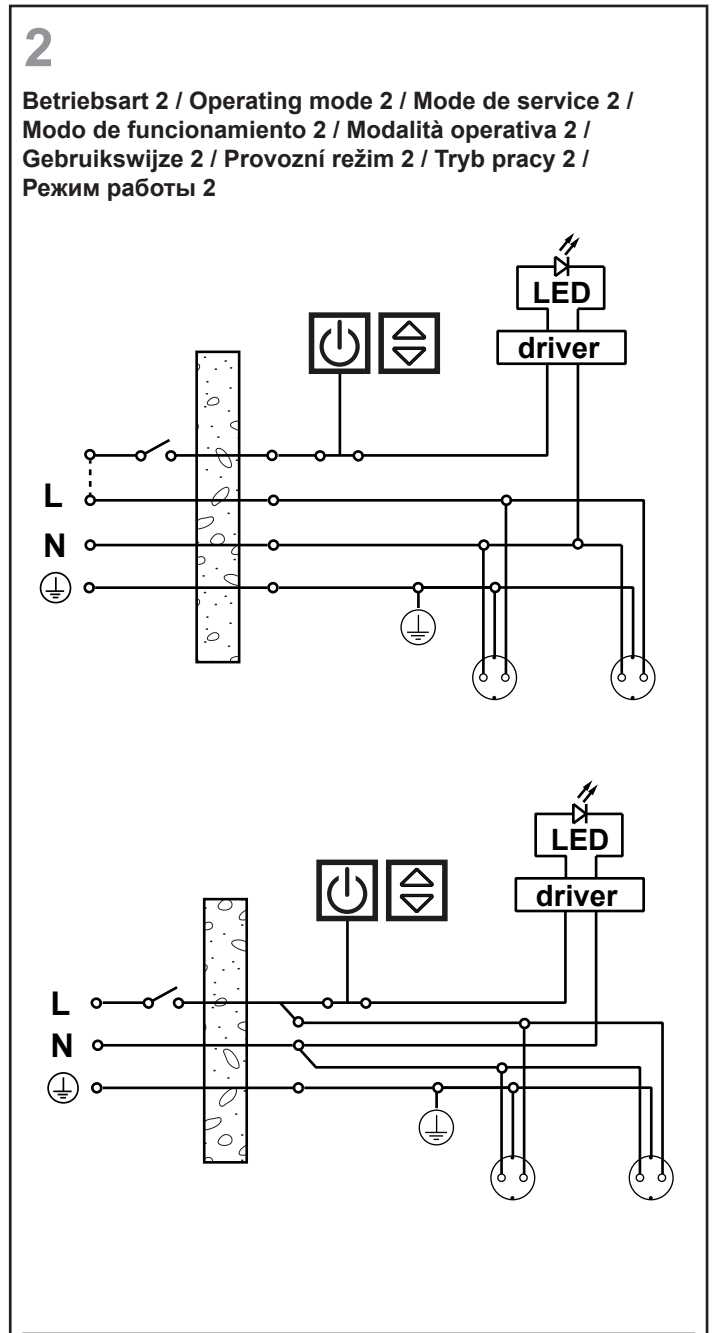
2

Betriebsart 2 / Operating mode 2 / Mode de service 2 / Modo de funcionamiento 2 / Modalità operativa 2 / Gebruikswijze 2 / Provozní režim 2 / Tryb pracy 2 / Режим работы 2

LED
driver
L
N

LED
driver
L
N